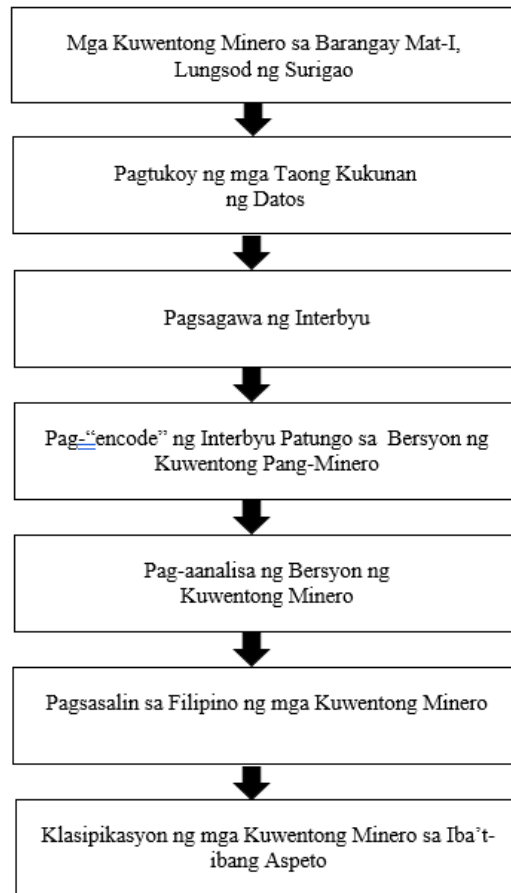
Mga Kuwentong Minero sa Barangay Mat-I, Lungsod ng Surigao

Pagtukoy ng mga Taong Kukunan ng Datos

Pagsagawa ng Interbyu

Pag-"encode" ng Interbyu Patungo sa Bersyon ng Kuwentong Pang-Minero

Pag-aanalisa ng Bersyon ng Kuwentong Minero

Pagsasalin sa Filipino ng mga Kuwentong Minero

Klasipikasyon ng mga Kuwentong Minero sa Iba't-ibang Aspeto